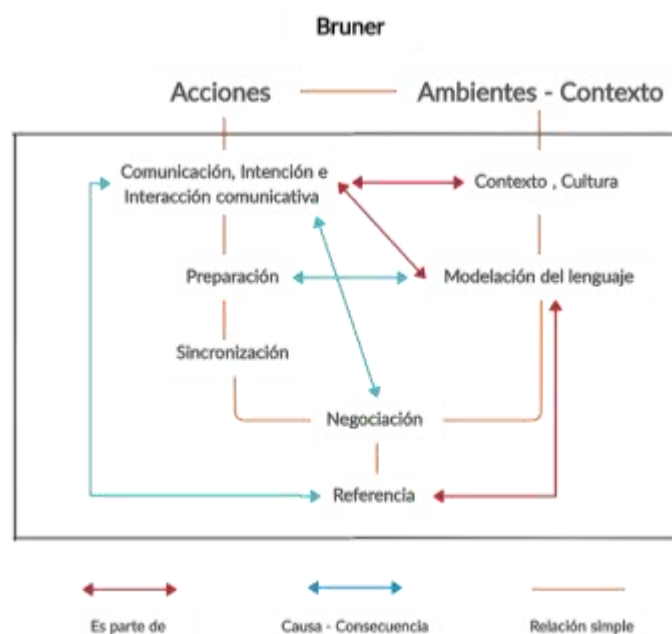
Bruner

Acciones

Ambientes - Contexto

Comunicación, Intención e Interacción comunicativa

Contexto , Cultura

Preparación

Modelación del lenguaje

Sincronización

Negociación

Referencia

Es parte de

Causa - Consecuencia

Relación simple